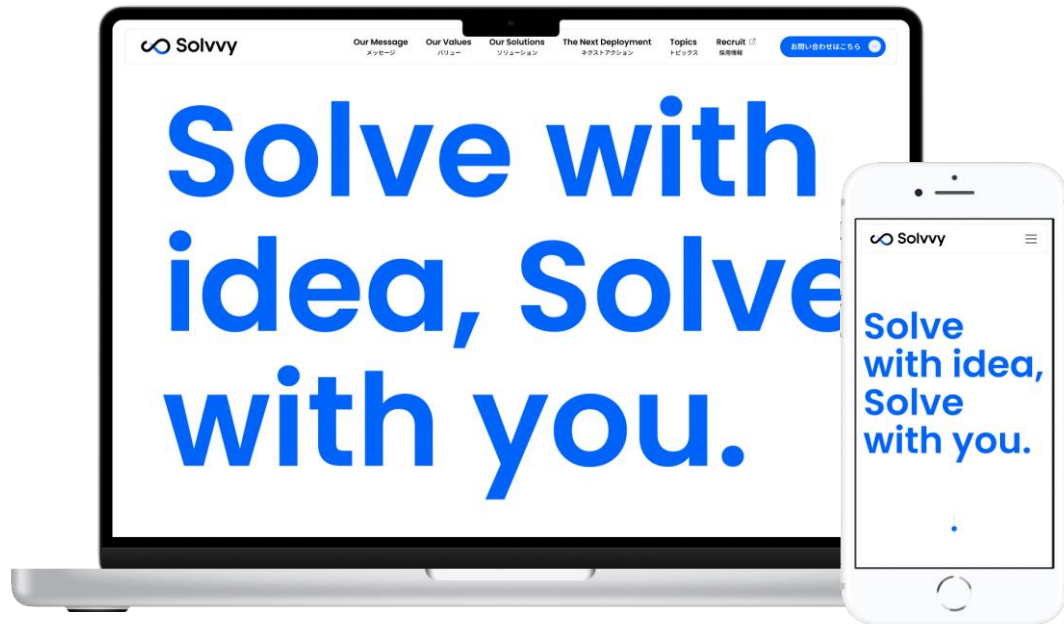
Solvvy

Our Message
メッセージ

Our Values
バリュー

Our Solutions
ソリューション

The Next Deployment
ネクストアクション

Topics
トピックス

Recruit
採用情報

お問い合わせはこちら

Solve with idea, Solve with you.

Solvvy

Solve with idea, Solve with you.